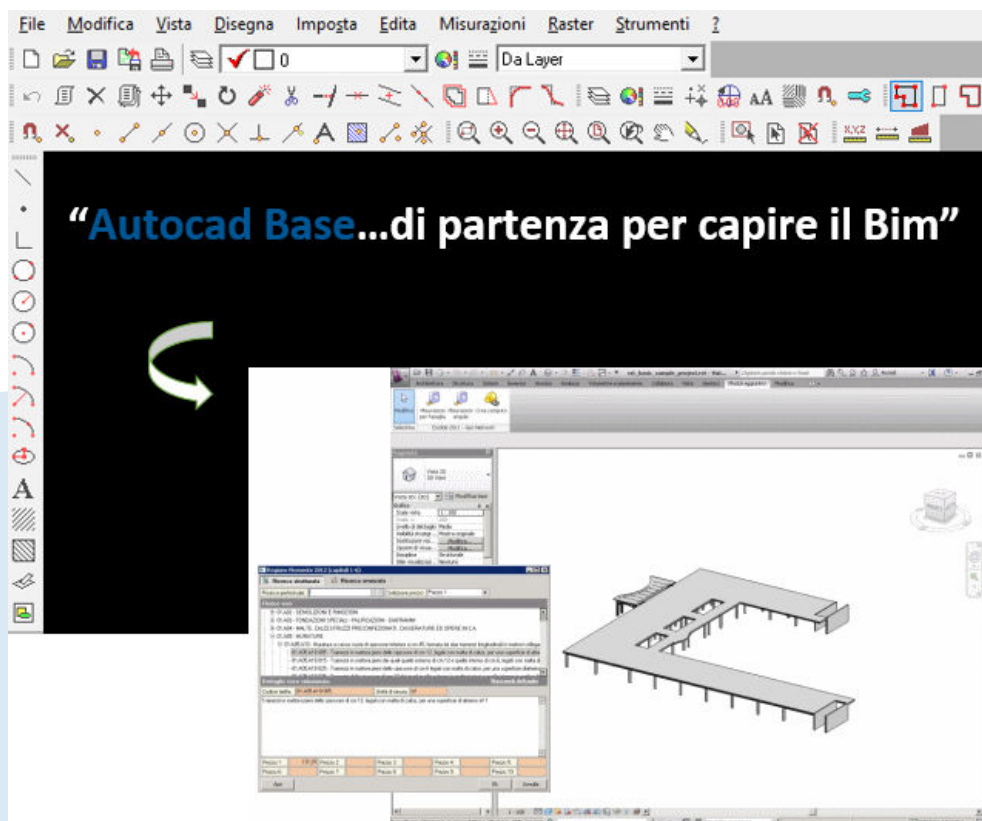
File Modifica Vista Disegna Imposta Edita Misurazioni Raster Strumenti ?

0

Da Layer

A

“Autocad Base…di partenza per capire il Bim”

Architettura Struttura Sistemi Inserisci Annota Analizza Volumetrie e planimetria Collabora Vista Gestisci Moduli aggiuntivi Modifica

Modifica

Selezione

Proprietà

Vista 3D
3D View

Scala vista
Livello di dettaglio Medio
Visibilità elementi
Disciplina Strutturale

Regione Piemonte 2012 (capitoli 1-42)

Ricerca strutturata Ricerca semantica

01.A01 - DEMOLIZIONI E RIMOZIONI
01.A03 - FONDAZIONI SPECIALI - PALIFICAZIONI - DIAFRAMMI
01.A04 - MALTE, CALCESTRUZZI PRECONFEZIONATI, OSSERVATURE DI OPERE IN C.A.
01.A05 - MURATURE

Dettaglio voce selezionata

Prezzo 1 Prezzo 2 Prezzo 3 Prezzo 4 Prezzo 5
Prezzo 6 Prezzo 7 Prezzo 8 Prezzo 9 Prezzo 10

Annulla